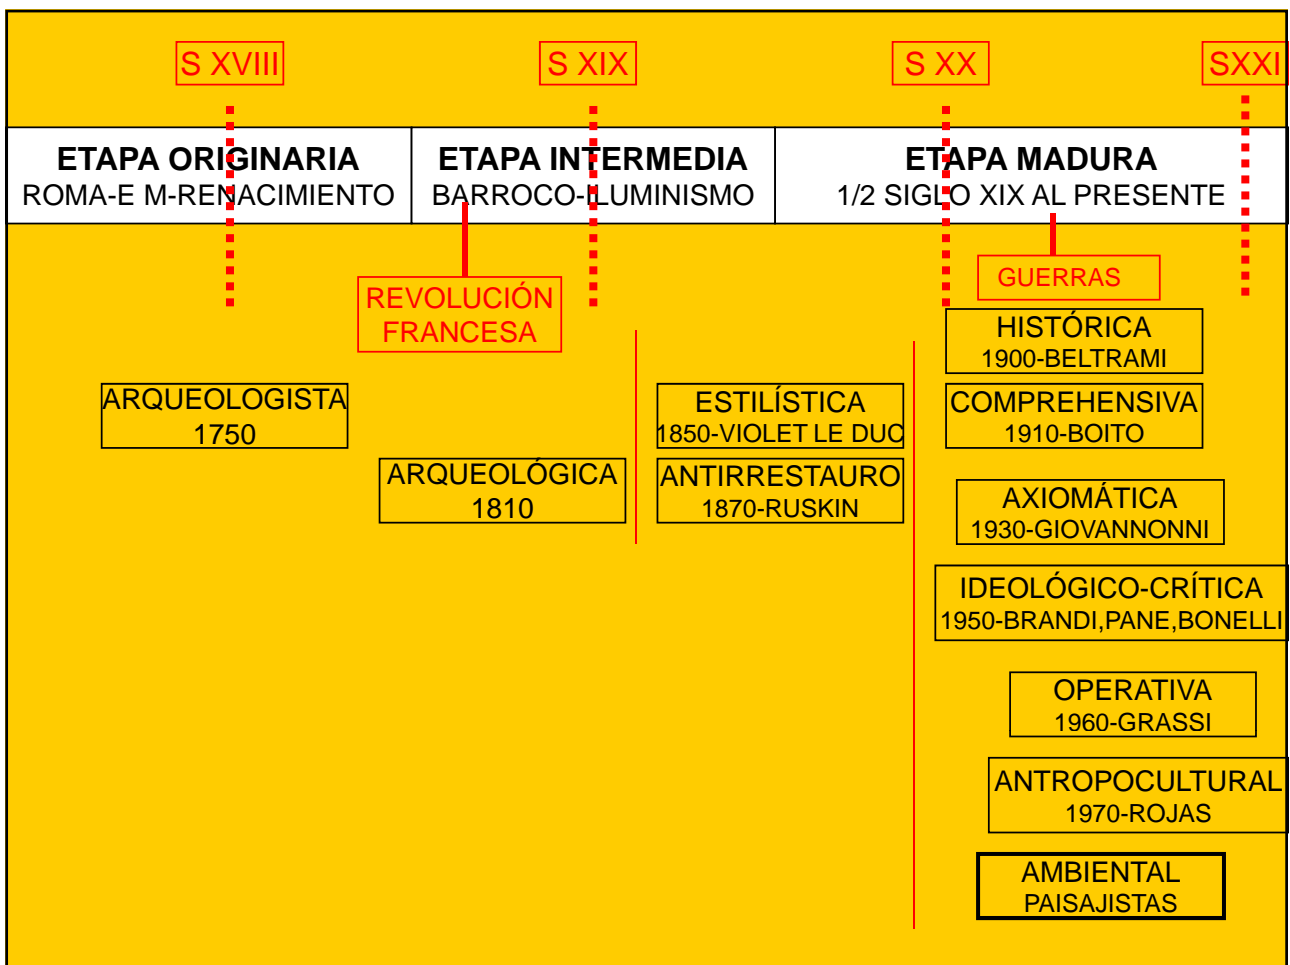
S XVIII

S XIX

S XX

SXXI

| ETAPA ORIGINARIA<br>ROMA-E M-RENACIMIENTO | ETAPA INTERMEDIA<br>BARROCO-ILUMINISMO | ETAPA MADURA<br>1/2 SIGLO XIX AL PRESENTE |
|---|---|---|

REVOLUCIÓN FRANCESA

GUERRAS

ARQUEOLOGISTA
1750

ARQUEOLÓGICA
1810

ESTILÍSTICA
1850-VIOLET LE DUC

ANTIRRESTAURO
1870-RUSKIN

HISTÓRICA
1900-BELTRAMI

COMPREHENSIVA
1910-BOITO

AXIOMÁTICA
1930-GIOVANNONNI

IDEOLÓGICO-CRÍTICA
1950-BRANDI,PANE,BONELLI

OPERATIVA
1960-GRASSI

ANTROPOCULTURAL
1970-ROJAS

AMBIENTAL
PAISAJISTAS